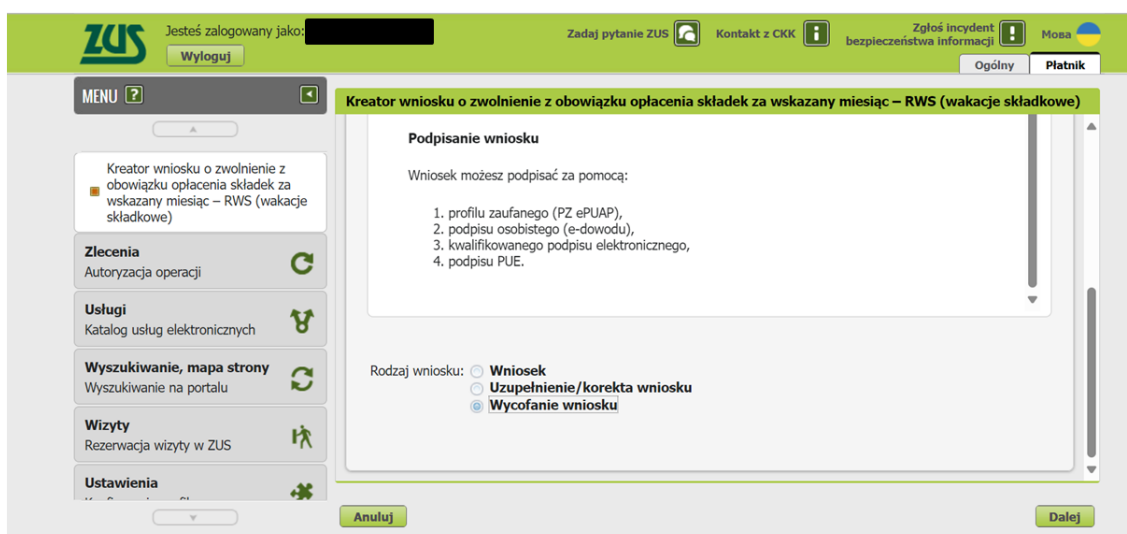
ZUS

Jesteś zalogowany jako:

Wyloguj

Zadaj pytanie ZUS

Kontakt z CKK

Zgłoś incydent bezpieczeństwa informacji

Мова

Ogólny

Płatnik

MENU ?

Kreator wniosku o zwolnienie z obowiązku opłacenia składek za wskazany miesiąc – RWS (wakacje składkowe)

Zlecenia
Autoryzacja operacji

Usługi
Katalog usług elektronicznych

Wyszukiwanie, mapa strony
Wyszukiwanie na portalu

Wizyty
Rezerwacja wizyty w ZUS

Ustawienia
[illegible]

Kreator wniosku o zwolnienie z obowiązku opłacenia składek za wskazany miesiąc – RWS (wakacje składkowe)

Podpisanie wniosku

Wniosek możesz podpisać za pomocą:

1. profilu zaufanego (PZ ePUAP),
2. podpisu osobistego (e-dowodu),
3. kwalifikowanego podpisu elektronicznego,
4. podpisu PUE.

Rodzaj wniosku: Wniosek
Uzupełnienie/korekta wniosku
Wycofanie wniosku

Anuluj

Dalej